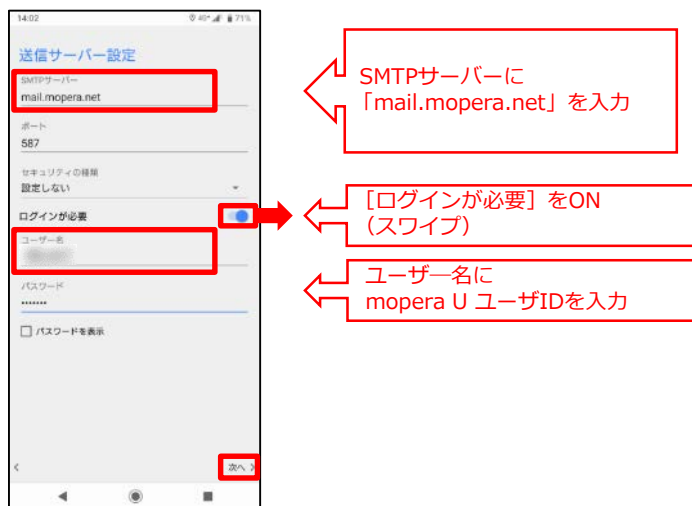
14:02 71%

送信サーバー設定

SMTPサーバー
mail.mopera.net

ポート
587

セキュリティの種類
設定しない

ログインが必要

ユーザー名
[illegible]

パスワード
•••••••

パスワードを表示

<

次へ >

SMTPサーバーに
「mail.mopera.net」を入力

［ログインが必要］をON
（スワイプ）

ユーザー名に
mopera U ユーザIDを入力